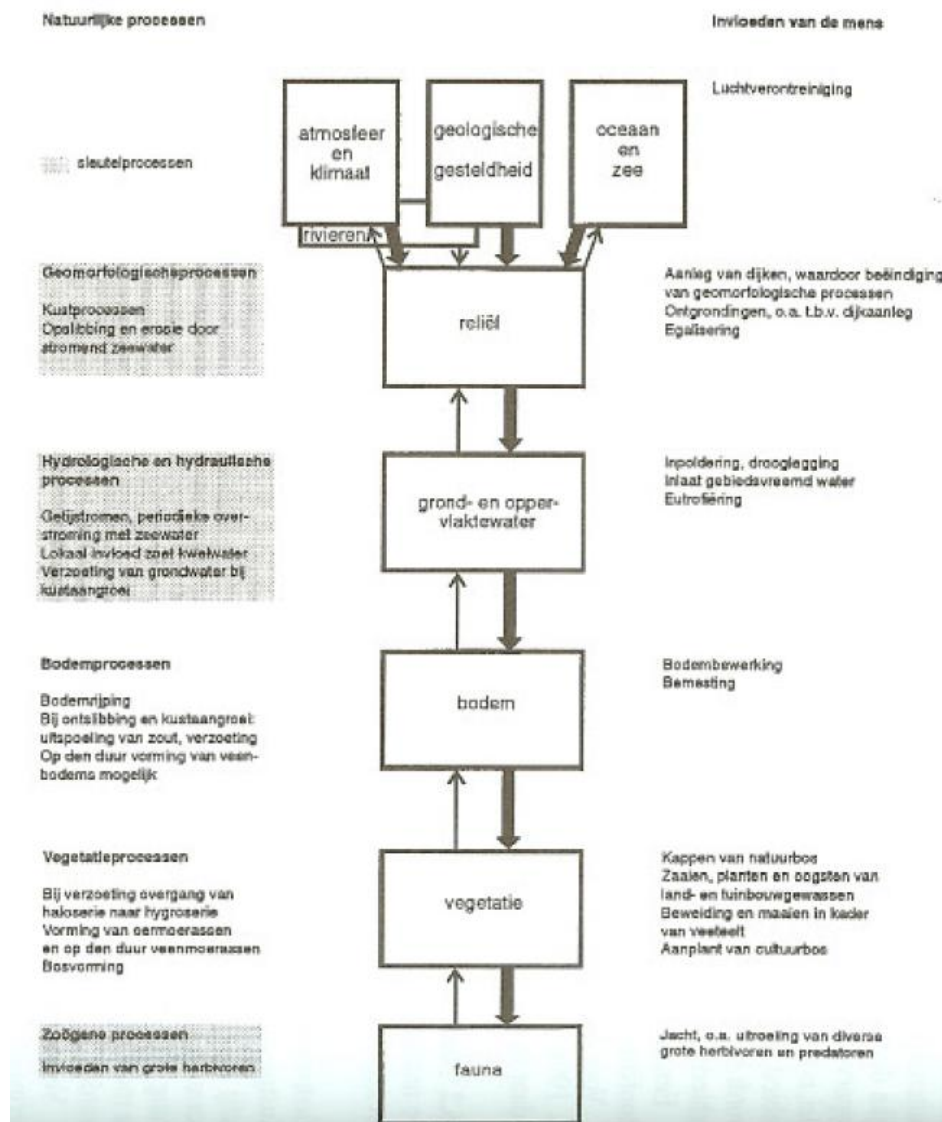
Natuurlijke processen

Invloeden van de mens

Luchtverontreiniging

sleutelprocessen

atmosfeer en klimaat

geologische gesteldheid

oceaan en zee

rivieren

Geomorfologischeprocessen

Kustprocessen
Opslibbing en erosie door stromend zeewater

reliëf

Aanleg van dijken, waardoor beëindiging van geomorfologische processen
Ontgrondingen, o.a. t.b.v. dijkaanleg
Egalisering

Hydrologische en hydraulische processen

Getijstromen, periodieke overstroming met zeewater
Lokaal invloed zoet kwelwater
Verzoeting van grondwater bij kustaangroei

grond- en oppervlaktewater

Inpoldering, drooglegging
Inlaat gebiedsvreemd water
Eutrofiëring

Bodemprocessen

Bodemrijping
Bij ontslibbing en kustaangroei: uitspoeling van zout, verzoeting
Op den duur vorming van veenbodems mogelijk

bodem

Bodembewerking
Bemesting

Vegetatieprocessen

Bij verzoeting overgang van haloserie naar hygroserie
Vorming van oermoerassen en op den duur veenmoerassen
Bosvorming

vegetatie

Kappen van natuurbos
Zaaien, planten en oogsten van land- en tuinbouwgewassen
Beweiding en maaien in kader van veeteelt
Aanplant van cultuurbos

Zoögene processen

Invloeden van grote herbivoren

fauna

Jacht, o.a. uitroeiing van diverse grote herbivoren en predatoren